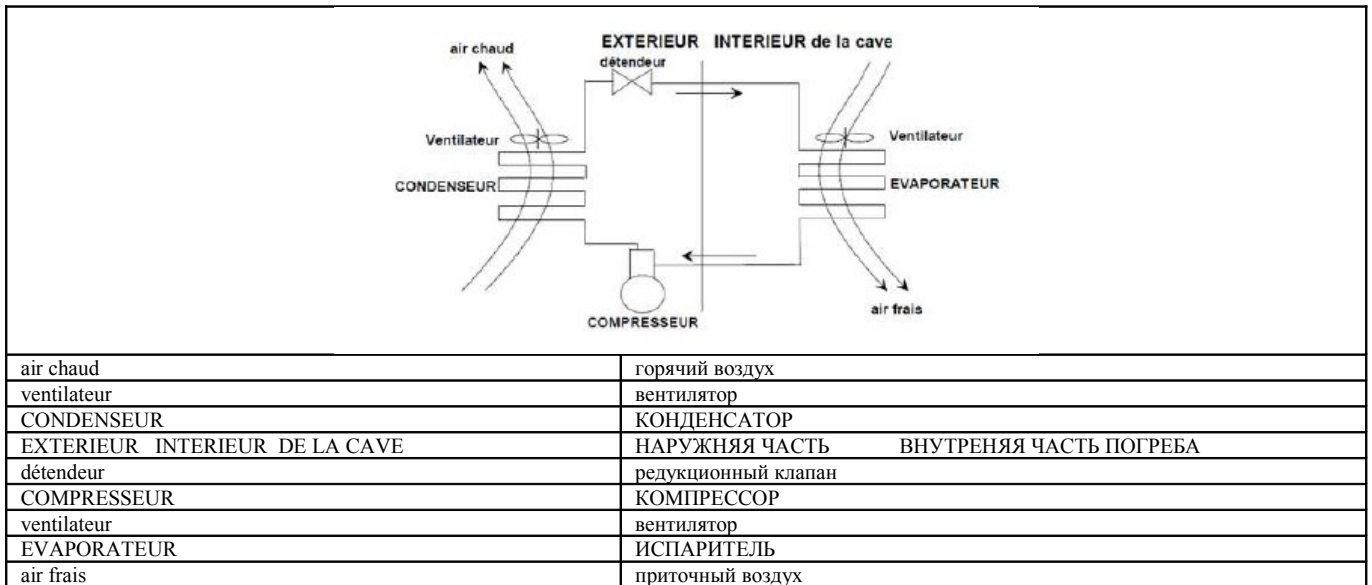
air chaud

EXTERIEUR INTERIEUR de la cave

détendeur

Ventilateur

Ventilateur

CONDENSEUR

EVAPORATEUR

COMPRESSEUR

air frais

| air chaud | горячий воздух |
|---|---|
| ventilateur | вентилятор |
| CONDENSEUR | КОНДЕНСАТОР |
| EXTERIEUR INTERIEUR DE LA CAVE | НАРУЖНЯЯ ЧАСТЬ ВНУТРЕНЯЯ ЧАСТЬ ПОГРЕБА |
| détendeur | редукционный клапан |
| COMPRESSEUR | КОМПРЕССОР |
| ventilateur | вентилятор |
| EVAPORATEUR | ИСПАРИТЕЛЬ |
| air frais | приточный воздух |